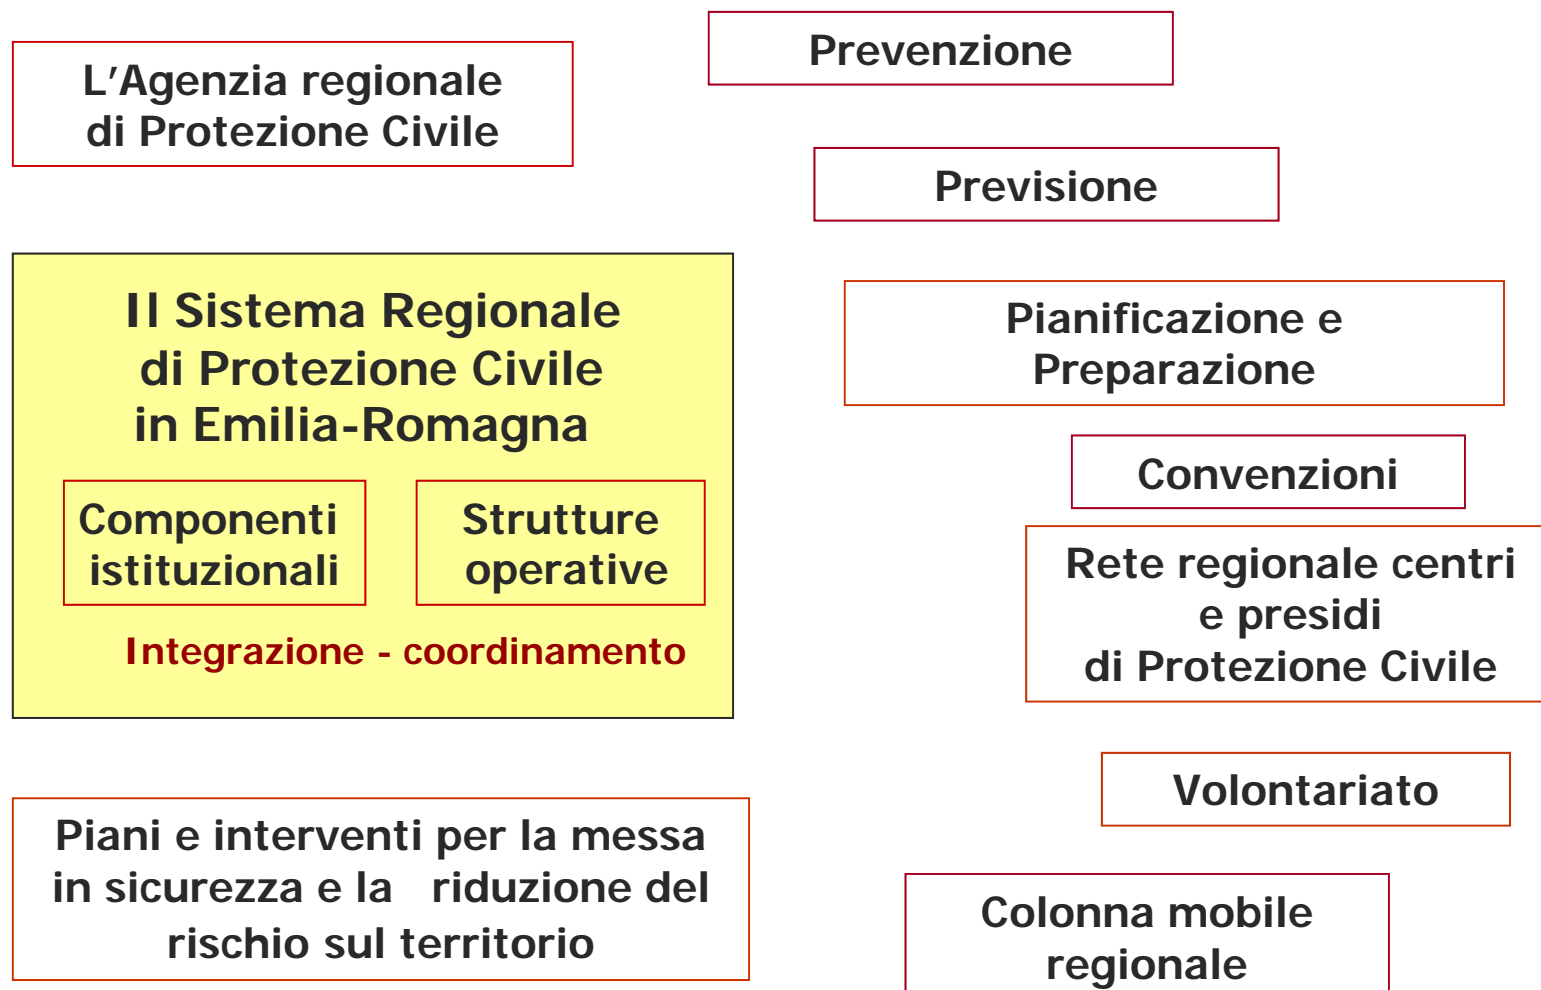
L'Agenzia regionale di Protezione Civile

Prevenzione

Previsione

Il Sistema Regionale di Protezione Civile in Emilia-Romagna

Componenti istituzionali

Strutture operative

Integrazione - coordinamento

Pianificazione e Preparazione

Convenzioni

Rete regionale centri e presidi di Protezione Civile

Volontariato

Piani e interventi per la messa in sicurezza e la riduzione del rischio sul territorio

Colonna mobile regionale